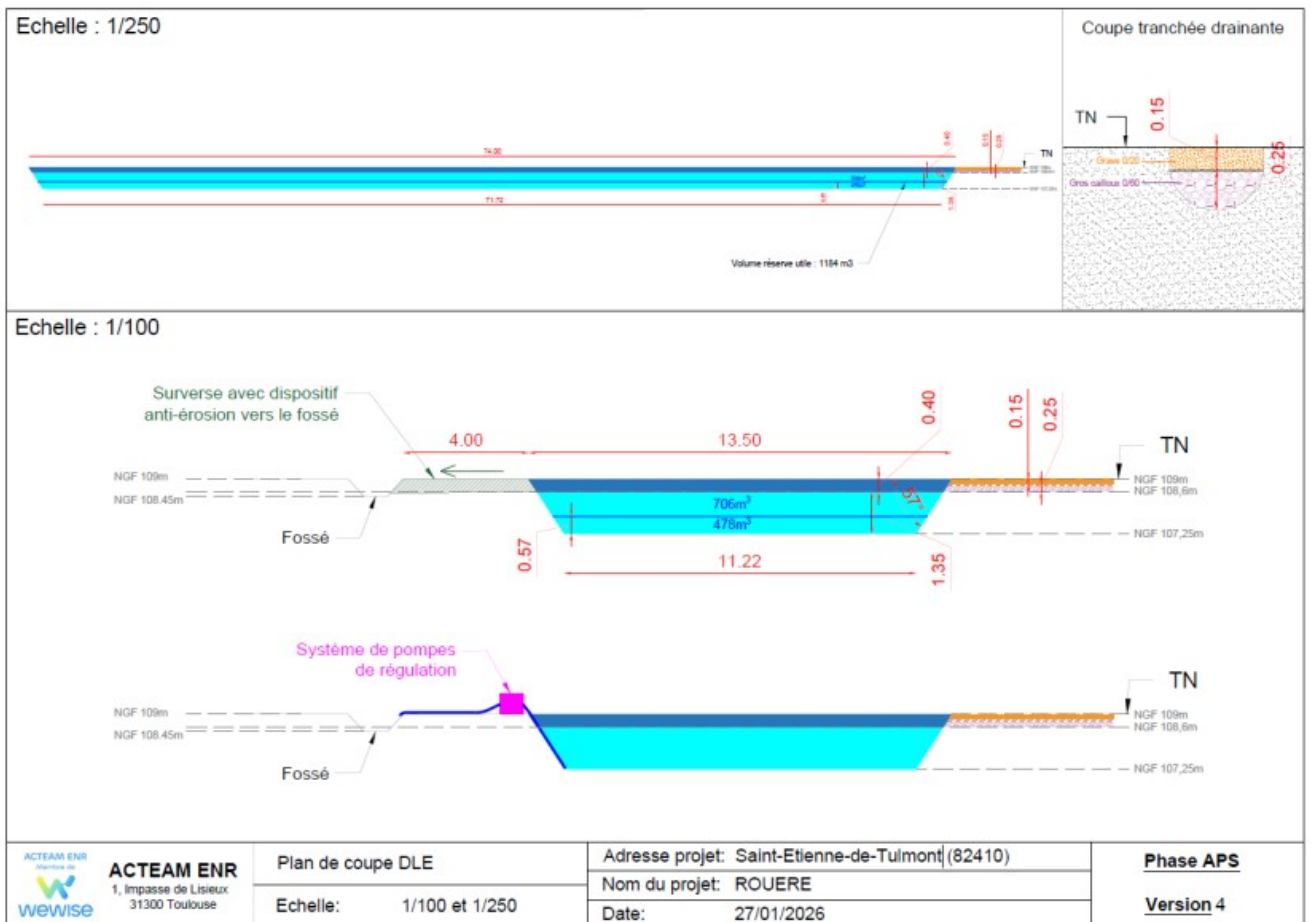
Echelle : 1/250

74.00

0.40

0.15

0.25

TN

71.72

1.35

Volume réserve utile : 1184 m3

Coupe tranchée drainante

TN

0.15

0.25

Grave 0/20

Gros caillous 0/60

Echelle : 1/100

Surverse avec dispositif anti-érosion vers le fossé

4.00

13.50

0.40

0.15

0.25

TN

NGF 109m

NGF 108.45m

NGF 109m

NGF 108,6m

57°

706m$^3$

478m$^3$

Fossé

NGF 107,25m

0.57

11.22

1.35

Système de pompes de régulation

TN

NGF 109m

NGF 108.45m

NGF 109m

NGF 108,6m

Fossé

NGF 107,25m

ACTEAM ENR
wewise

ACTEAM ENR
1, Impasse de Lisieux
31300 Toulouse

Plan de coupe DLE

Echelle: 1/100 et 1/250

Adresse projet: Saint-Etienne-de-Tulmont (82410)

Nom du projet: ROUERE

Date: 27/01/2026

Phase APS

Version 4